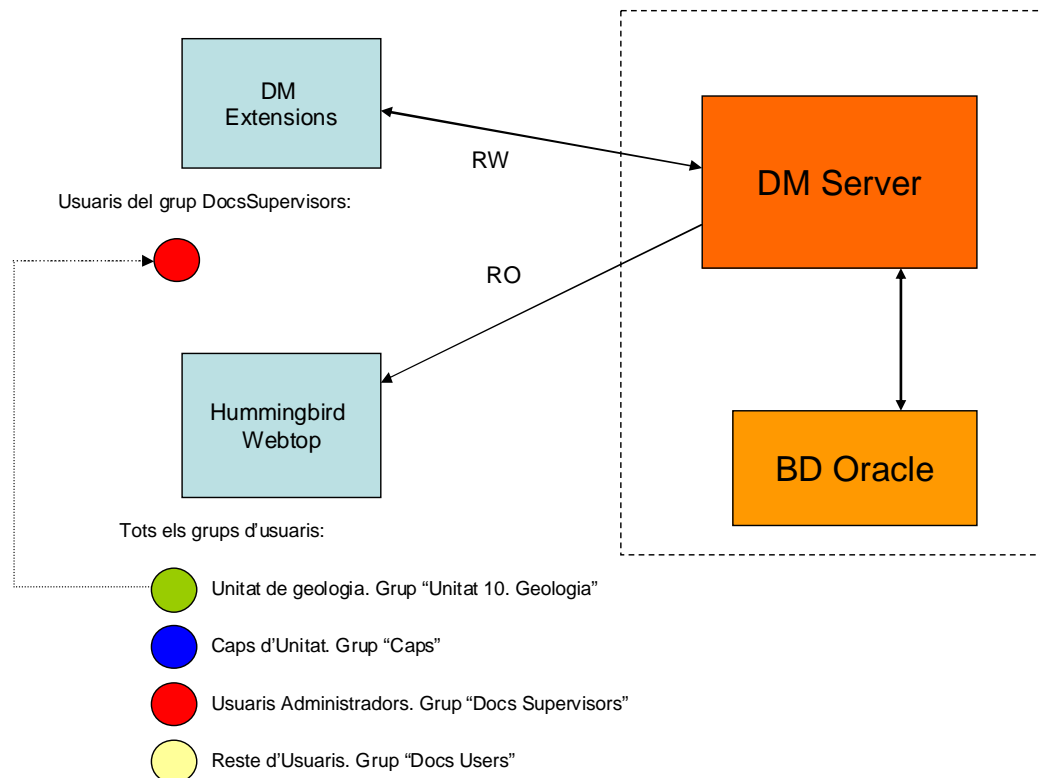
DM Extensions

RW

DM Server

Usuaris del grup DocsSupervisors:

RO

Hummingbird Webtop

BD Oracle

Tots els grups d'usuaris:

Unitat de geologia. Grup "Unitat 10. Geologia"

Caps d'Unitat. Grup "Caps"

Usuaris Administradors. Grup "Docs Supervisors"

Reste d'Usuaris. Grup "Docs Users"